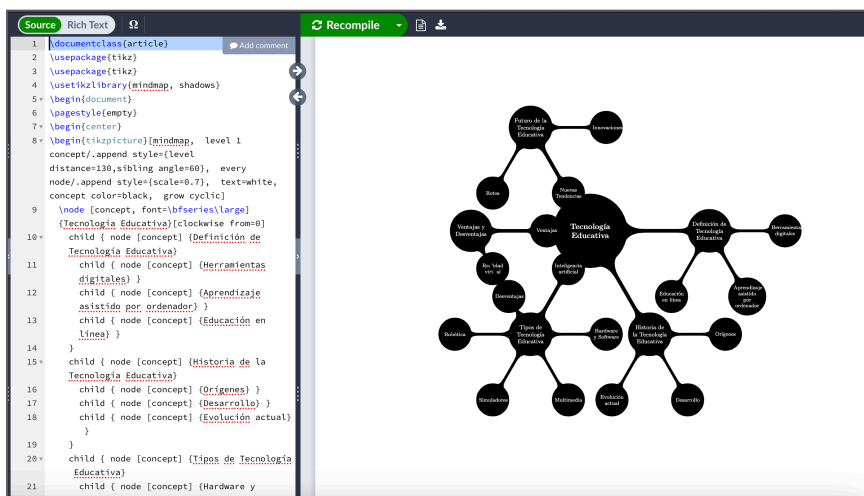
Source Rich Text Ω

Recompile

Add comment

1 \documentclass{article}
2 \usepackage{tikz}
3 \usepackage{tikz}
4 \usetikzlibrary{mindmap, shadows}
5 \begin{document}
6 \pagestyle{empty}
7 \begin{center}
8 \begin{tikzpicture}[mindmap, level 1 concept/.append style={level distance=130,sibling angle=60}, every node/.append style={scale=0.7}, text=white, concept color=black, grow cyclic]
9 \node [concept, font=\bfseries\large] {Tecnología Educativa}[clockwise from=0]
10 child { node [concept] {Definición de Tecnología Educativa}
11 child { node [concept] {Herramientas digitales} }
12 child { node [concept] {Aprendizaje asistido por ordenador} }
13 child { node [concept] {Educación en línea} }
14 }
15 child { node [concept] {Historia de la Tecnología Educativa}
16 child { node [concept] {Orígenes} }
17 child { node [concept] {Desarrollo} }
18 child { node [concept] {Evolución actual} }
19 }
20 child { node [concept] {Tipos de Tecnología Educativa}
21 child { node [concept] {Hardware y

Futuro de la Tecnología Educativa
Innovaciones
Retos
Nuevas Tendencias
Ventajas y Desventajas
Ventajas
Tecnología Educativa
Definición de Tecnología Educativa
Herramientas digitales
Re'lidad virt al
Inteligencia artificial
Desventajas
Educación en línea
Aprendizaje asistido por ordenador
Robótica
Tipos de Tecnología Educativa
Hardware y Software
Historia de la Tecnología Educativa
Orígenes
Simuladores
Multimedia
Evolución actual
Desarrollo